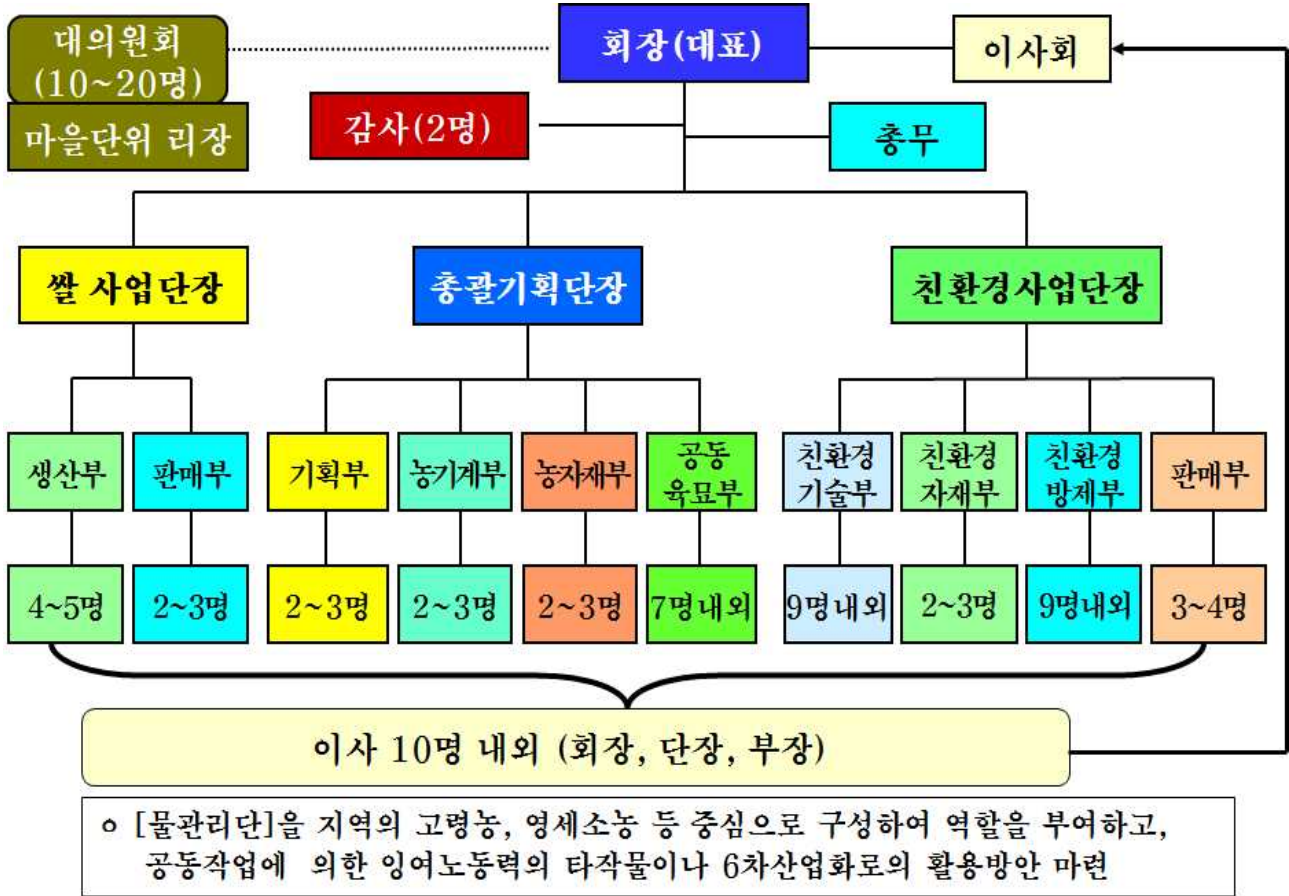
대의원회 (10~20명)

마을단위 리장

회장(대표)

이사회

감사(2명)

총무

쌀 사업단장

총괄기획단장

친환경사업단장

생산부

판매부

기획부

농기계부

농자재부

공동 육묘부

친환경 기술부

친환경 자재부

친환경 방제부

판매부

4~5명

2~3명

2~3명

2~3명

2~3명

7명내외

9명내외

2~3명

9명내외

3~4명

이사 10명 내외 (회장, 단장, 부장)

ㅇ [물관리단]을 지역의 고령농, 영세소농 등 중심으로 구성하여 역할을 부여하고, 공동작업에 의한 잉여노동력의 타작물이나 6차산업화로의 활용방안 마련